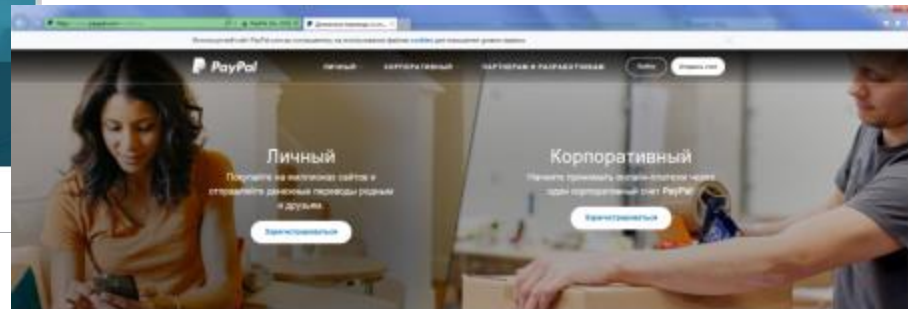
PayPal

ЛИЧНЫЙ КОРПОРАТИВНЫЙ ПАРТНЕРАМ И РАЗРАБОТЧИКАМ Войти Открыть счет

Личный
Покупайте на миллионах сайтов и отправляйте денежные переводы родным и друзьям.
Зарегистрироваться

Корпоративный
Начните принимать онлайн-платежи через один корпоративный счет PayPal.
Зарегистрироваться